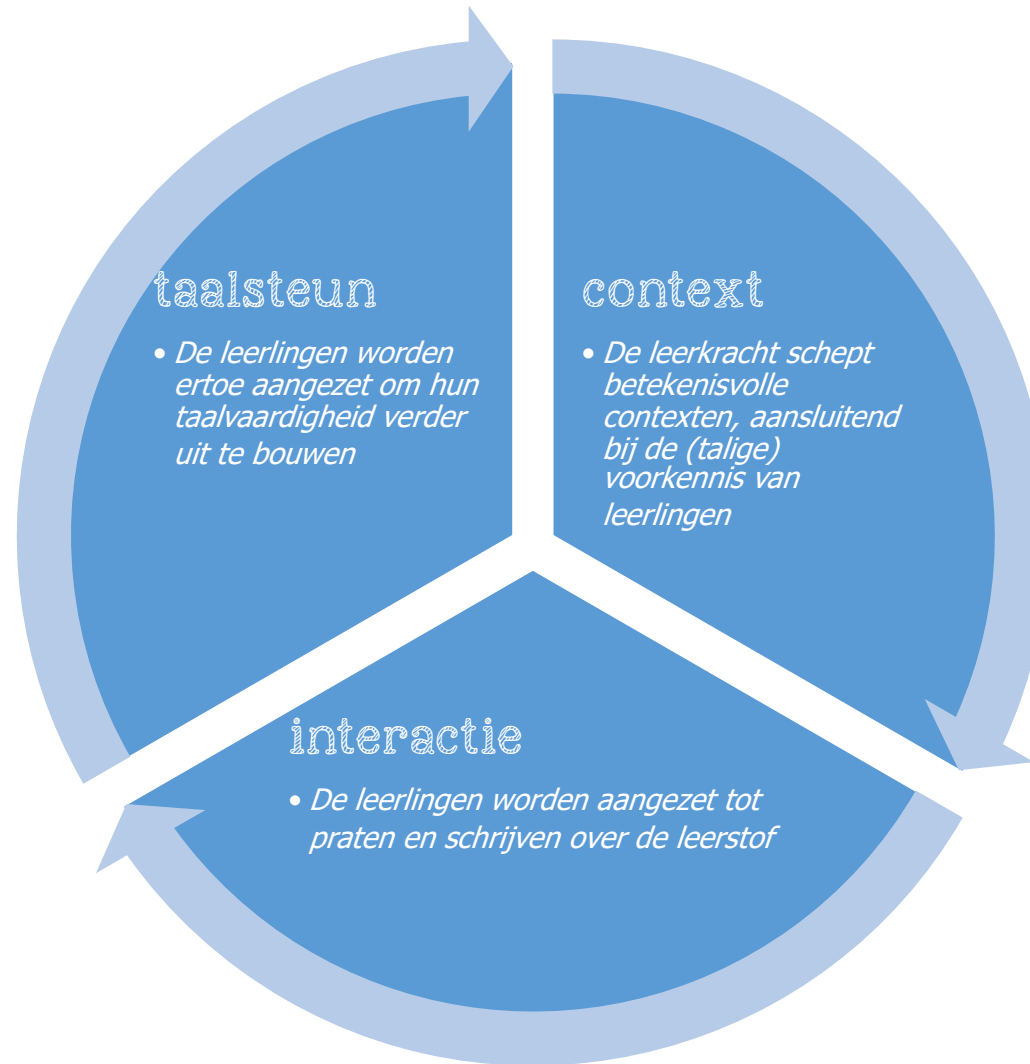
context

• De leerkracht schept betekenisvolle contexten, aansluitend bij de (talige) voorkennis van leerlingen

interactie

• De leerlingen worden aangezet tot praten en schrijven over de leerstof

taalsteun

• De leerlingen worden ertoe aangezet om hun taalvaardigheid verder uit te bouwen